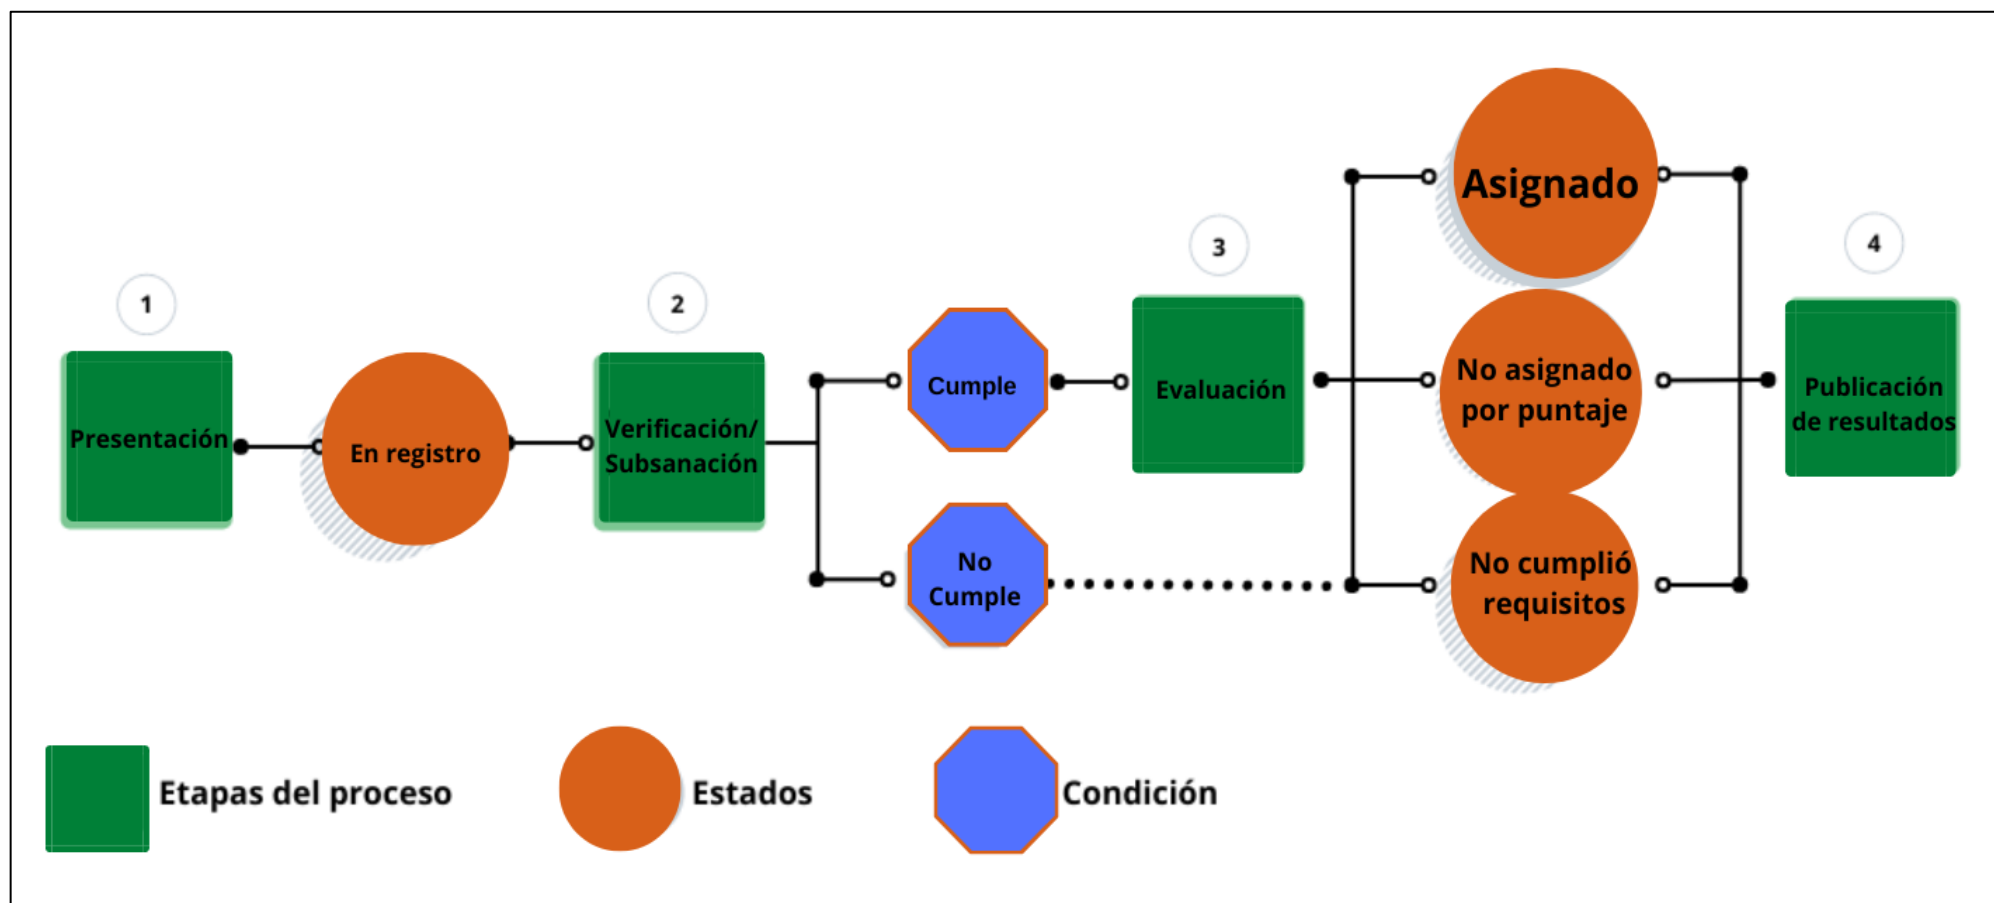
1

Presentación

En registro

2

Verificación/ Subsanación

Cumple

No Cumple

3

Evaluación

Asignado

No asignado por puntaje

No cumplió requisitos

4

Publicación de resultados

Etapas del proceso

Estados

Condición